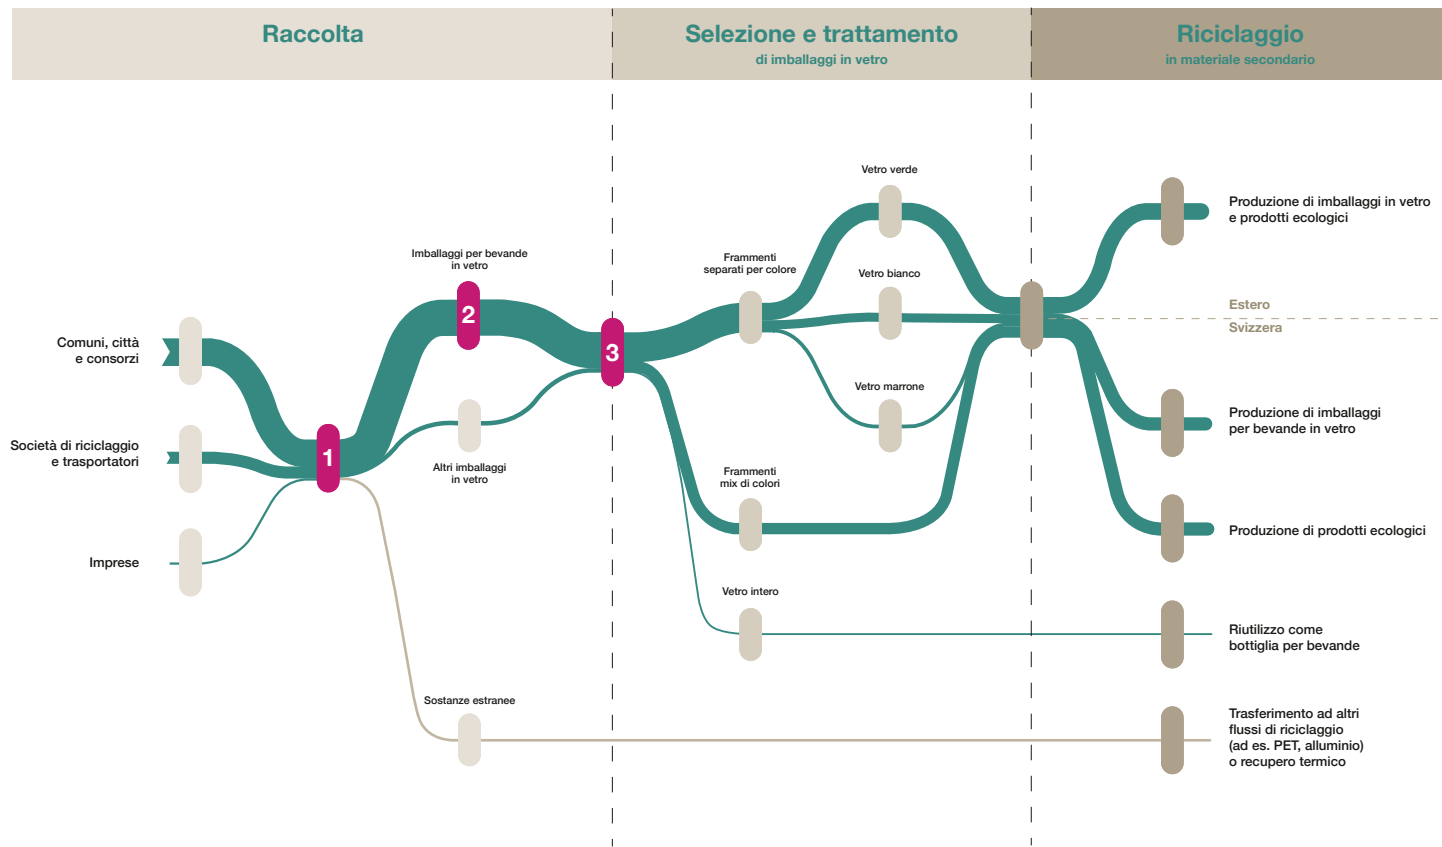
Raccolta

Selezione e trattamento
di imballaggi in vetro

Riciclaggio
in materiale secondario

Comuni, città e consorzi

Società di riciclaggio e trasportatori

Imprese

1

Imballaggi per bevande in vetro

2

Altri imballaggi in vetro

Sostanze estranee

3

Frammenti separati per colore

Vetro verde

Vetro bianco

Vetro marrone

Frammenti mix di colori

Vetro intero

Estero

Svizzera

Produzione di imballaggi in vetro e prodotti ecologici

Produzione di imballaggi per bevande in vetro

Produzione di prodotti ecologici

Riutilizzo come bottiglia per bevande

Trasferimento ad altri flussi di riciclaggio (ad es. PET, alluminio) o recupero termico